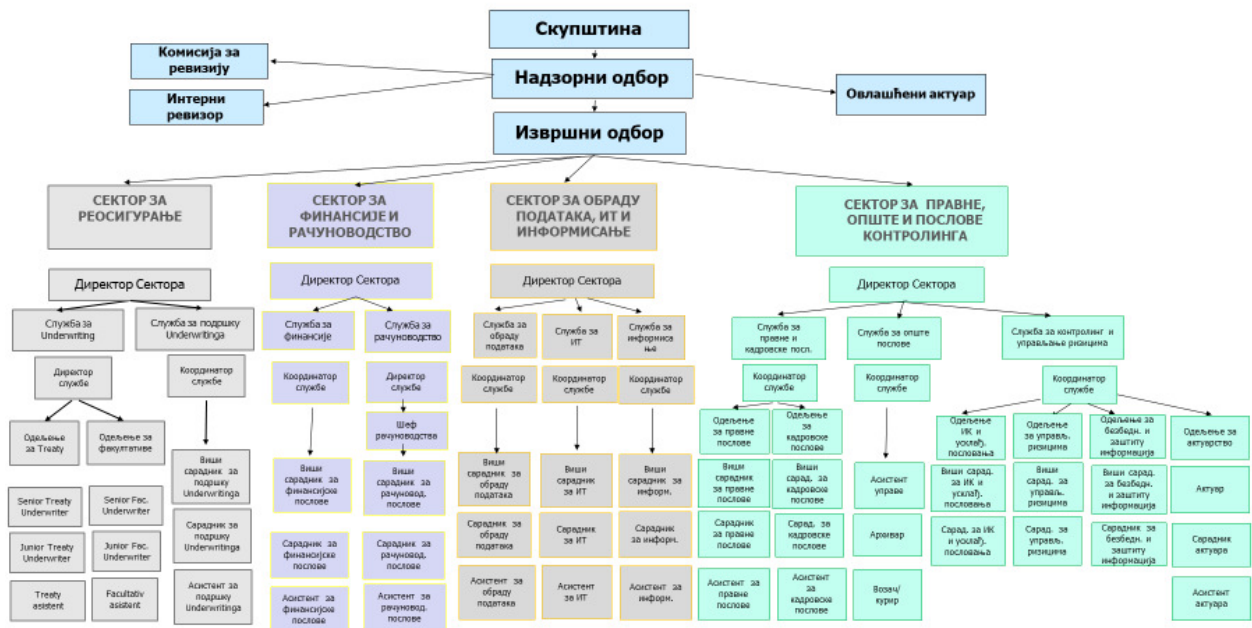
Скупштина

Комисија за ревизију

Интерни ревизор

Надзорни одбор

Овлашћени актуар

Извршни одбор

СЕКТОР ЗА РЕОСИГУРАЊЕ

Директор Сектора

Служба за Underwriting

Служба за подршку Underwritinga

Директор службе

Координатор службе

Одељење за Treaty

Одељење за факултативе

Senior Treaty Underwriter

Senior Fac. Underwriter

Junior Treaty Underwriter

Junior Fac. Underwriter

Treaty asistent

Facultativ asistent

Виши сарадник за подршку Underwritinga

Сарадник за подршку Underwritinga

Асистент за подршку Underwritinga

СЕКТОР ЗА ФИНАНСИЈЕ И РАЧУНОВОДСТВО

Директор Сектора

Служба за финансије

Служба за рачуноводство

Координатор службе

Директор службе

Шеф рачуноводства

Виши сарадник за финансијске послове

Виши сарадник за рачуновод. послове

Сарадник за финансијске послове

Сарадник за рачуновод. послове

Асистент за финансијске послове

Асистент за рачуновод. послове

СЕКТОР ЗА ОБРАДУ ПОДАТАКА, ИТ И ИНФОРМИСАЊЕ

Директор Сектора

Служба за обраду података

Служба за ИТ

Служба за информисање

Координатор службе

Координатор службе

Координатор службе

Виши сарадник за обраду података

Виши сарадник за ИТ

Виши сарадник за инфорн.

Сарадник за обраду података

Сарадник за ИТ

Сарадник за инфорн.

Асистент за обраду података

Асистент за ИТ

Асистент за инфорн.

СЕКТОР ЗА ПРАВНЕ, ОПШТЕ И ПОСЛОВЕ КОНТРОЛИНГА

Директор Сектора

Служба за правне и кадровске посл.

Служба за опште послове

Служба за контролинг и управљање ризицима

Координатор службе

Координатор службе

Координатор службе

Одељење за правне послове

Одељење за кадровске послове

Виши сарадник за правне послове

Виши сарадник за кадровске послове

Сарадник за правне послове

Сарад. за кадровске послове

Асистент за правне послове

Асистент за кадровске послове

Асистент управе

Архивар

Возач/ курир

Одељење ИК и усклађ. пословања

Одељење за управљ. ризицима

Одељење за безбедн. и заштиту информација

Одељење за актуарство

Виши сарад. за ИК и усклађ. пословања

Виши сарад. за управљ. ризицима

Виши сарад. за безбедн. и заштиту информација

Актуар

Сарад. за ИК и усклађ. пословања

Сарад. за управљ. ризицима

Сарадник за безбедн. и заштиту информација

Сарадник актуара

Асистент актуара